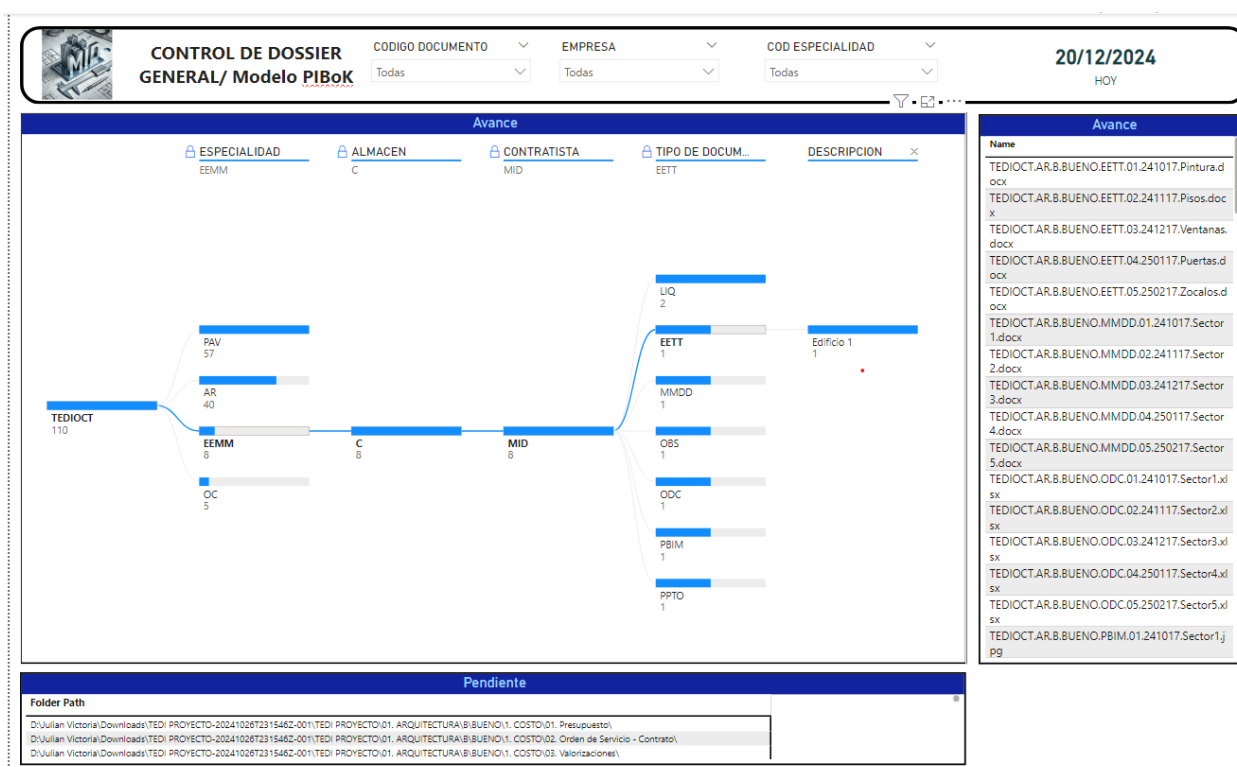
CONTROL DE DOSSIER GENERAL/ Modelo PIBoK

CODIGO DOCUMENTO
Todas

EMPRESA
Todas

COD ESPECIALIDAD
Todas

20/12/2024
HOY

Avance

ESPECIALIDAD
EEMM

ALMACEN
C

CONTRATISTA
MID

TIPO DE DOCUM...
EETT

DESCRIPCION

TEDIOCT
110

PAV
57

AR
40

EEMM
8

OC
5

C
8

MID
8

LIQ
2

EETT
1

MMDD
1

OBS
1

ODC
1

PBIM
1

PPTO
1

Edificio 1
1

Avance

| Name |
|---|
| TEDIOCT.AR.B.BUENO.EETT.01.241017.Pintura.docx |
| TEDIOCT.AR.B.BUENO.EETT.02.241117.Pisos.docx |
| TEDIOCT.AR.B.BUENO.EETT.03.241217.Ventanas.docx |
| TEDIOCT.AR.B.BUENO.EETT.04.250117.Puertas.docx |
| TEDIOCT.AR.B.BUENO.EETT.05.250217.Zocalos.docx |
| TEDIOCT.AR.B.BUENO.MMDD.01.241017.Sector 1.docx |
| TEDIOCT.AR.B.BUENO.MMDD.02.241117.Sector 2.docx |
| TEDIOCT.AR.B.BUENO.MMDD.03.241217.Sector 3.docx |
| TEDIOCT.AR.B.BUENO.MMDD.04.250117.Sector 4.docx |
| TEDIOCT.AR.B.BUENO.MMDD.05.250217.Sector 5.docx |
| TEDIOCT.AR.B.BUENO.ODC.01.241017.Sector1.xlsx |
| TEDIOCT.AR.B.BUENO.ODC.02.241117.Sector2.xlsx |
| TEDIOCT.AR.B.BUENO.ODC.03.241217.Sector3.xlsx |
| TEDIOCT.AR.B.BUENO.ODC.04.250117.Sector4.xlsx |
| TEDIOCT.AR.B.BUENO.ODC.05.250217.Sector5.xlsx |
| TEDIOCT.AR.B.BUENO.PBIM.01.241017.Sector1.jpg |

Pendiente

| Folder Path |
|---|
| D:\Julian Victoria\Downloads\TEDI PROYECTO-20241026T231546Z-001\TEDI PROYECTO\01. ARQUITECTURA\B\BUENO\1. COSTO\01. Presupuesto\ |
| D:\Julian Victoria\Downloads\TEDI PROYECTO-20241026T231546Z-001\TEDI PROYECTO\01. ARQUITECTURA\B\BUENO\1. COSTO\02. Orden de Servicio - Contrato\ |
| D:\Julian Victoria\Downloads\TEDI PROYECTO-20241026T231546Z-001\TEDI PROYECTO\01. ARQUITECTURA\B\BUENO\1. COSTO\03. Valorizaciones\ |